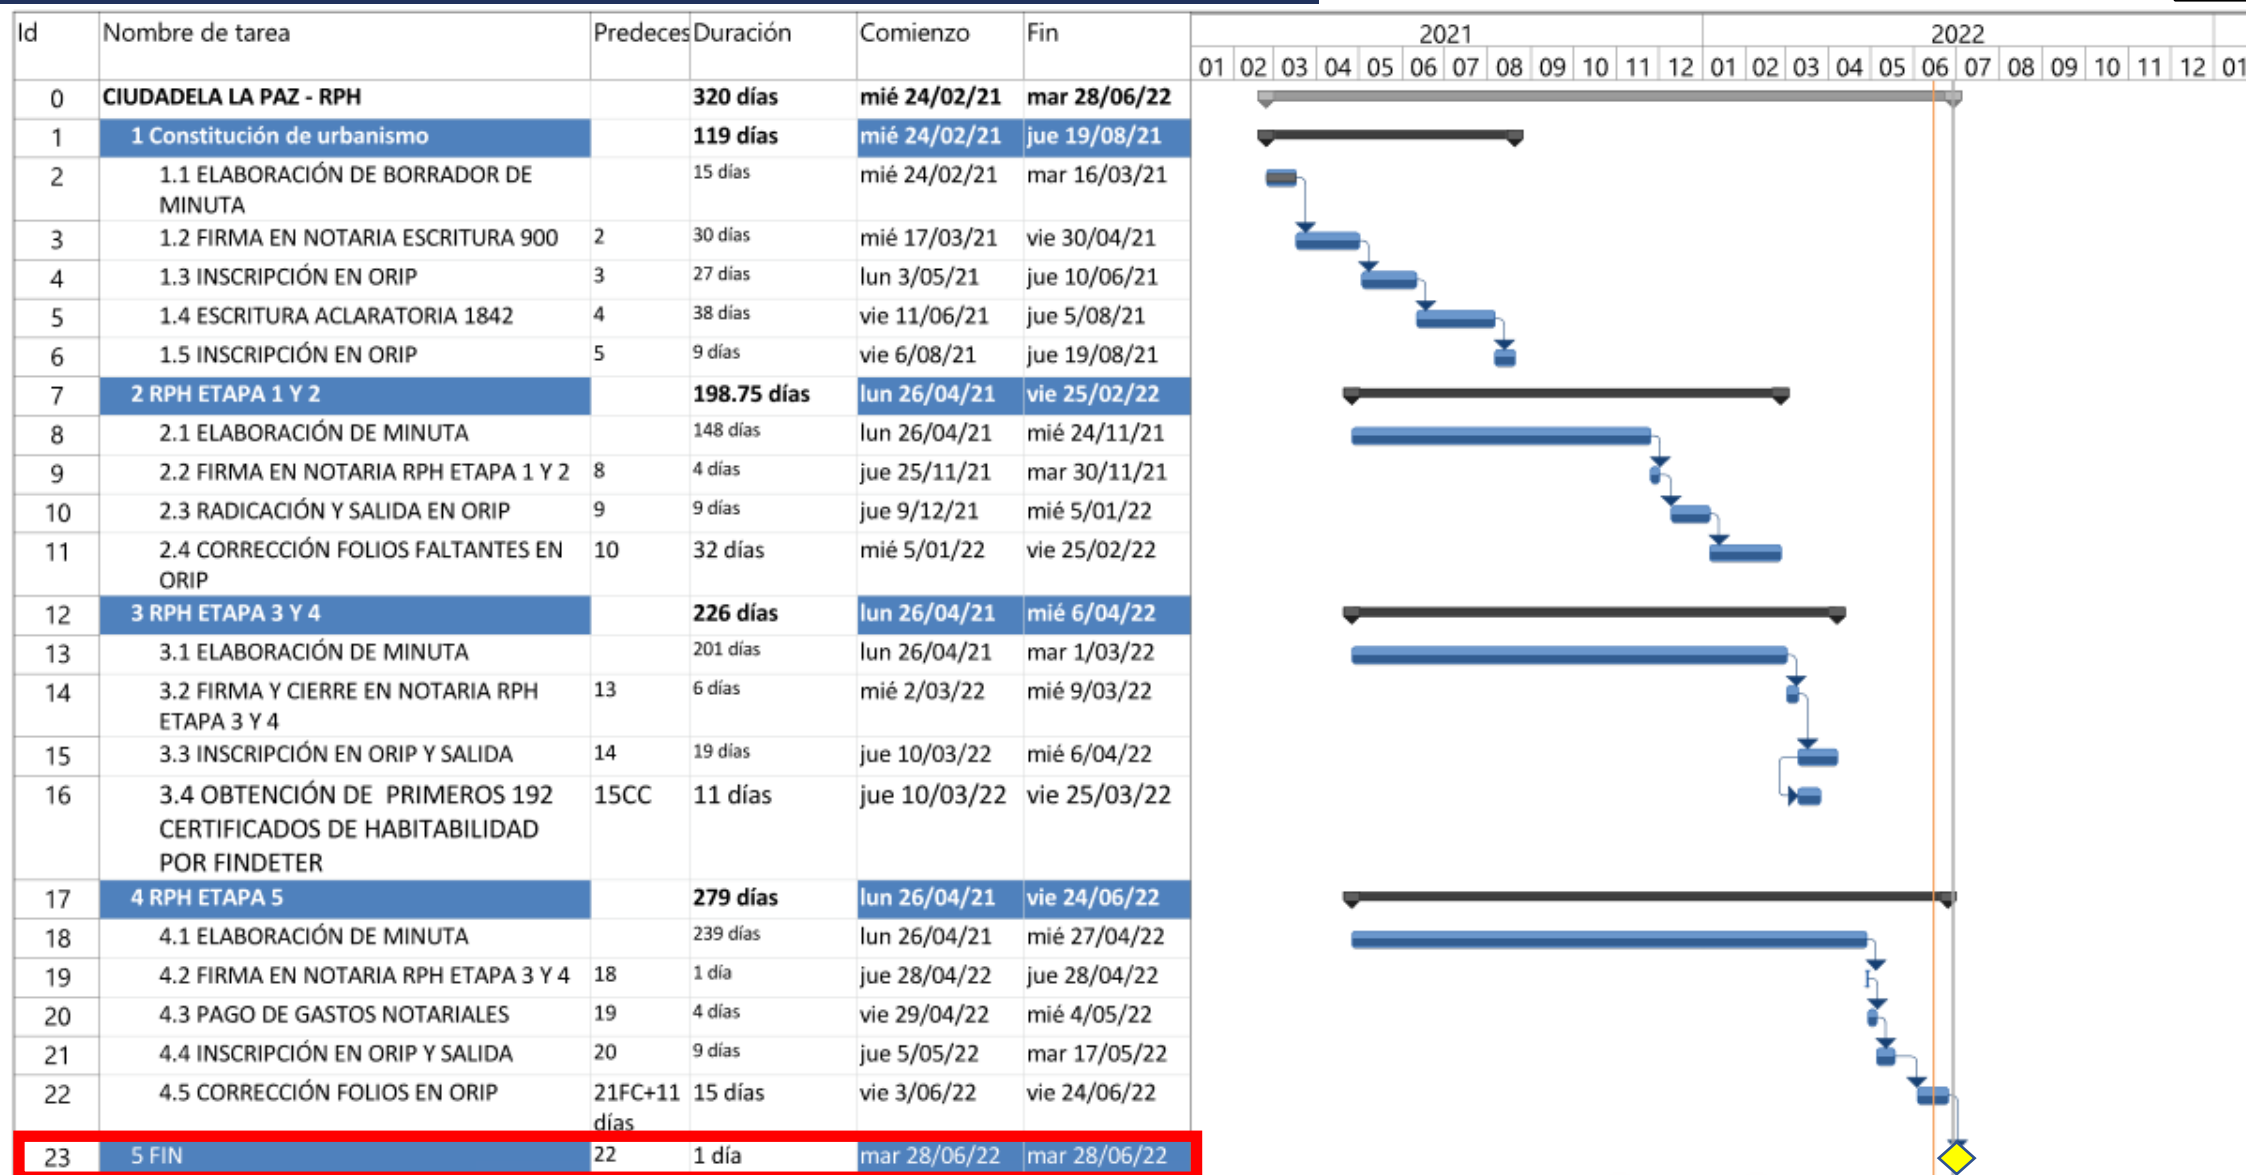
| Id | Nombre de tarea | Predeces | Duración | Comienzo | Fin |
|---|---|---|---|---|---|
| 0 | CIUDADELA LA PAZ - RPH | | 320 días | mié 24/02/21 | mar 28/06/22 |
| 1 | 1 Constitución de urbanismo | | 119 días | mié 24/02/21 | jue 19/08/21 |
| 2 | 1.1 ELABORACIÓN DE BORRADOR DE MINUTA | | 15 días | mié 24/02/21 | mar 16/03/21 |
| 3 | 1.2 FIRMA EN NOTARIA ESCRITURA 900 | 2 | 30 días | mié 17/03/21 | vie 30/04/21 |
| 4 | 1.3 INSCRIPCIÓN EN ORIP | 3 | 27 días | lun 3/05/21 | jue 10/06/21 |
| 5 | 1.4 ESCRITURA ACLARATORIA 1842 | 4 | 38 días | vie 11/06/21 | jue 5/08/21 |
| 6 | 1.5 INSCRIPCIÓN EN ORIP | 5 | 9 días | vie 6/08/21 | jue 19/08/21 |
| 7 | 2 RPH ETAPA 1 Y 2 | | 198.75 días | lun 26/04/21 | vie 25/02/22 |
| 8 | 2.1 ELABORACIÓN DE MINUTA | | 148 días | lun 26/04/21 | mié 24/11/21 |
| 9 | 2.2 FIRMA EN NOTARIA RPH ETAPA 1 Y 2 | 8 | 4 días | jue 25/11/21 | mar 30/11/21 |
| 10 | 2.3 RADICACIÓN Y SALIDA EN ORIP | 9 | 9 días | jue 9/12/21 | mié 5/01/22 |
| 11 | 2.4 CORRECCIÓN FOLIOS FALTANTES EN ORIP | 10 | 32 días | mié 5/01/22 | vie 25/02/22 |
| 12 | 3 RPH ETAPA 3 Y 4 | | 226 días | lun 26/04/21 | mié 6/04/22 |
| 13 | 3.1 ELABORACIÓN DE MINUTA | | 201 días | lun 26/04/21 | mar 1/03/22 |
| 14 | 3.2 FIRMA Y CIERRE EN NOTARIA RPH ETAPA 3 Y 4 | 13 | 6 días | mié 2/03/22 | mié 9/03/22 |
| 15 | 3.3 INSCRIPCIÓN EN ORIP Y SALIDA | 14 | 19 días | jue 10/03/22 | mié 6/04/22 |
| 16 | 3.4 OBTENCIÓN DE PRIMEROS 192 CERTIFICADOS DE HABITABILIDAD POR FINDETER | 15CC | 11 días | jue 10/03/22 | vie 25/03/22 |
| 17 | 4 RPH ETAPA 5 | | 279 días | lun 26/04/21 | vie 24/06/22 |
| 18 | 4.1 ELABORACIÓN DE MINUTA | | 239 días | lun 26/04/21 | mié 27/04/22 |
| 19 | 4.2 FIRMA EN NOTARIA RPH ETAPA 3 Y 4 | 18 | 1 día | jue 28/04/22 | jue 28/04/22 |
| 20 | 4.3 PAGO DE GASTOS NOTARIALES | 19 | 4 días | vie 29/04/22 | mié 4/05/22 |
| 21 | 4.4 INSCRIPCIÓN EN ORIP Y SALIDA | 20 | 9 días | jue 5/05/22 | mar 17/05/22 |
| 22 | 4.5 CORRECCIÓN FOLIOS EN ORIP | 21FC+11 días | 15 días | vie 3/06/22 | vie 24/06/22 |
| 23 | 5 FIN | 22 | 1 día | mar 28/06/22 | mar 28/06/22 |

2021 2022
01 02 03 04 05 06 07 08 09 10 11 12 01 02 03 04 05 06 07 08 09 10 11 12 01